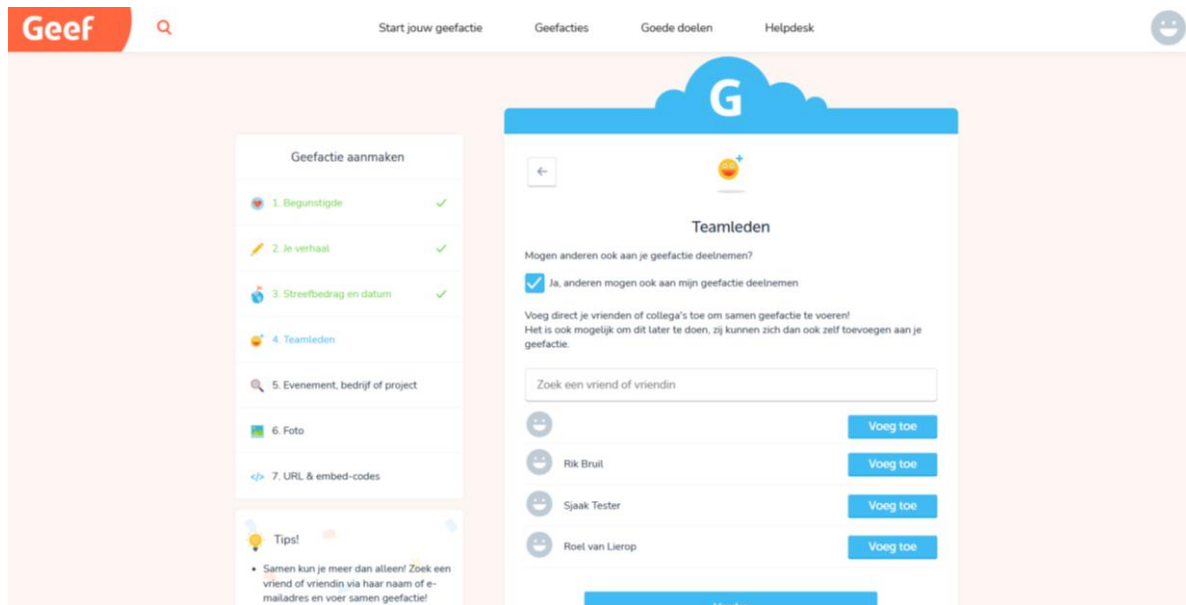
Geef

Start jouw geefactie Geefacties Goede doelen Helpdesk

G

Geefactie aanmaken

1. Begunstigde
2. Je verhaal
3. Streefbedrag en datum
4. Teamleden
5. Evenement, bedrijf of project
6. Foto
7. URL & embed-codes

Tips!

• Samen kun je meer dan alleen! Zoek een vriend of vriendin via haar naam of e-mailadres en voer samen geefactie!

Teamleden

Mogen anderen ook aan je geefactie deelnemen?

Ja, anderen mogen ook aan mijn geefactie deelnemen

Voeg direct je vrienden of collega's toe om samen geefactie te voeren!
Het is ook mogelijk om dit later te doen, zij kunnen zich dan ook zelf toevoegen aan je geefactie.

Zoek een vriend of vriendin

Voeg toe

Rik Bruil Voeg toe

Sjaak Tester Voeg toe

Roel van Lierop Voeg toe

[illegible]